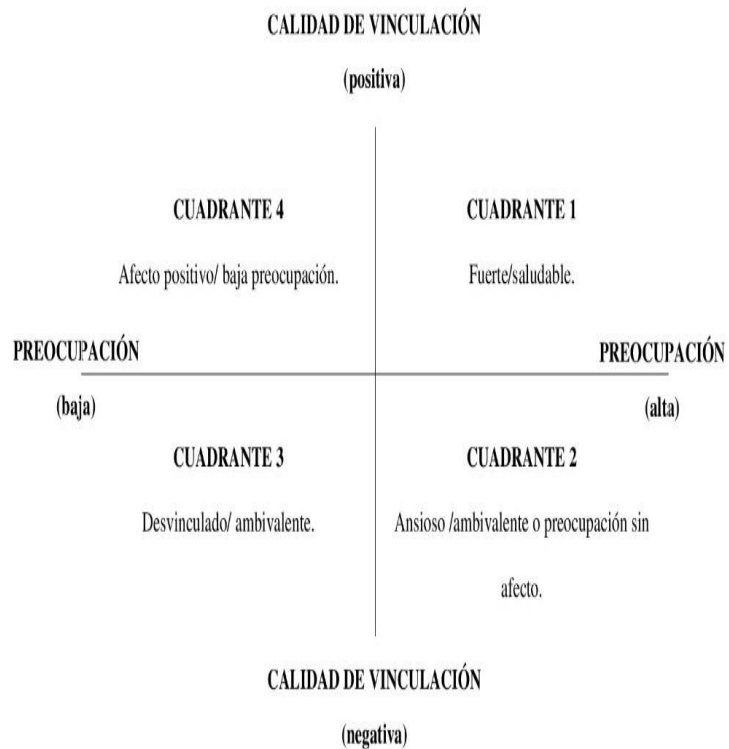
CALIDAD DE VINCULACIÓN

(positiva)

CUADRANTE 4

Afecto positivo/ baja preocupación.

CUADRANTE 1

Fuerte/saludable.

PREOCUPACIÓN

(baja)

PREOCUPACIÓN

(alta)

CUADRANTE 3

Desvinculado/ ambivalente.

CUADRANTE 2

Ansioso /ambivalente o preocupación sin afecto.

CALIDAD DE VINCULACIÓN

(negativa)